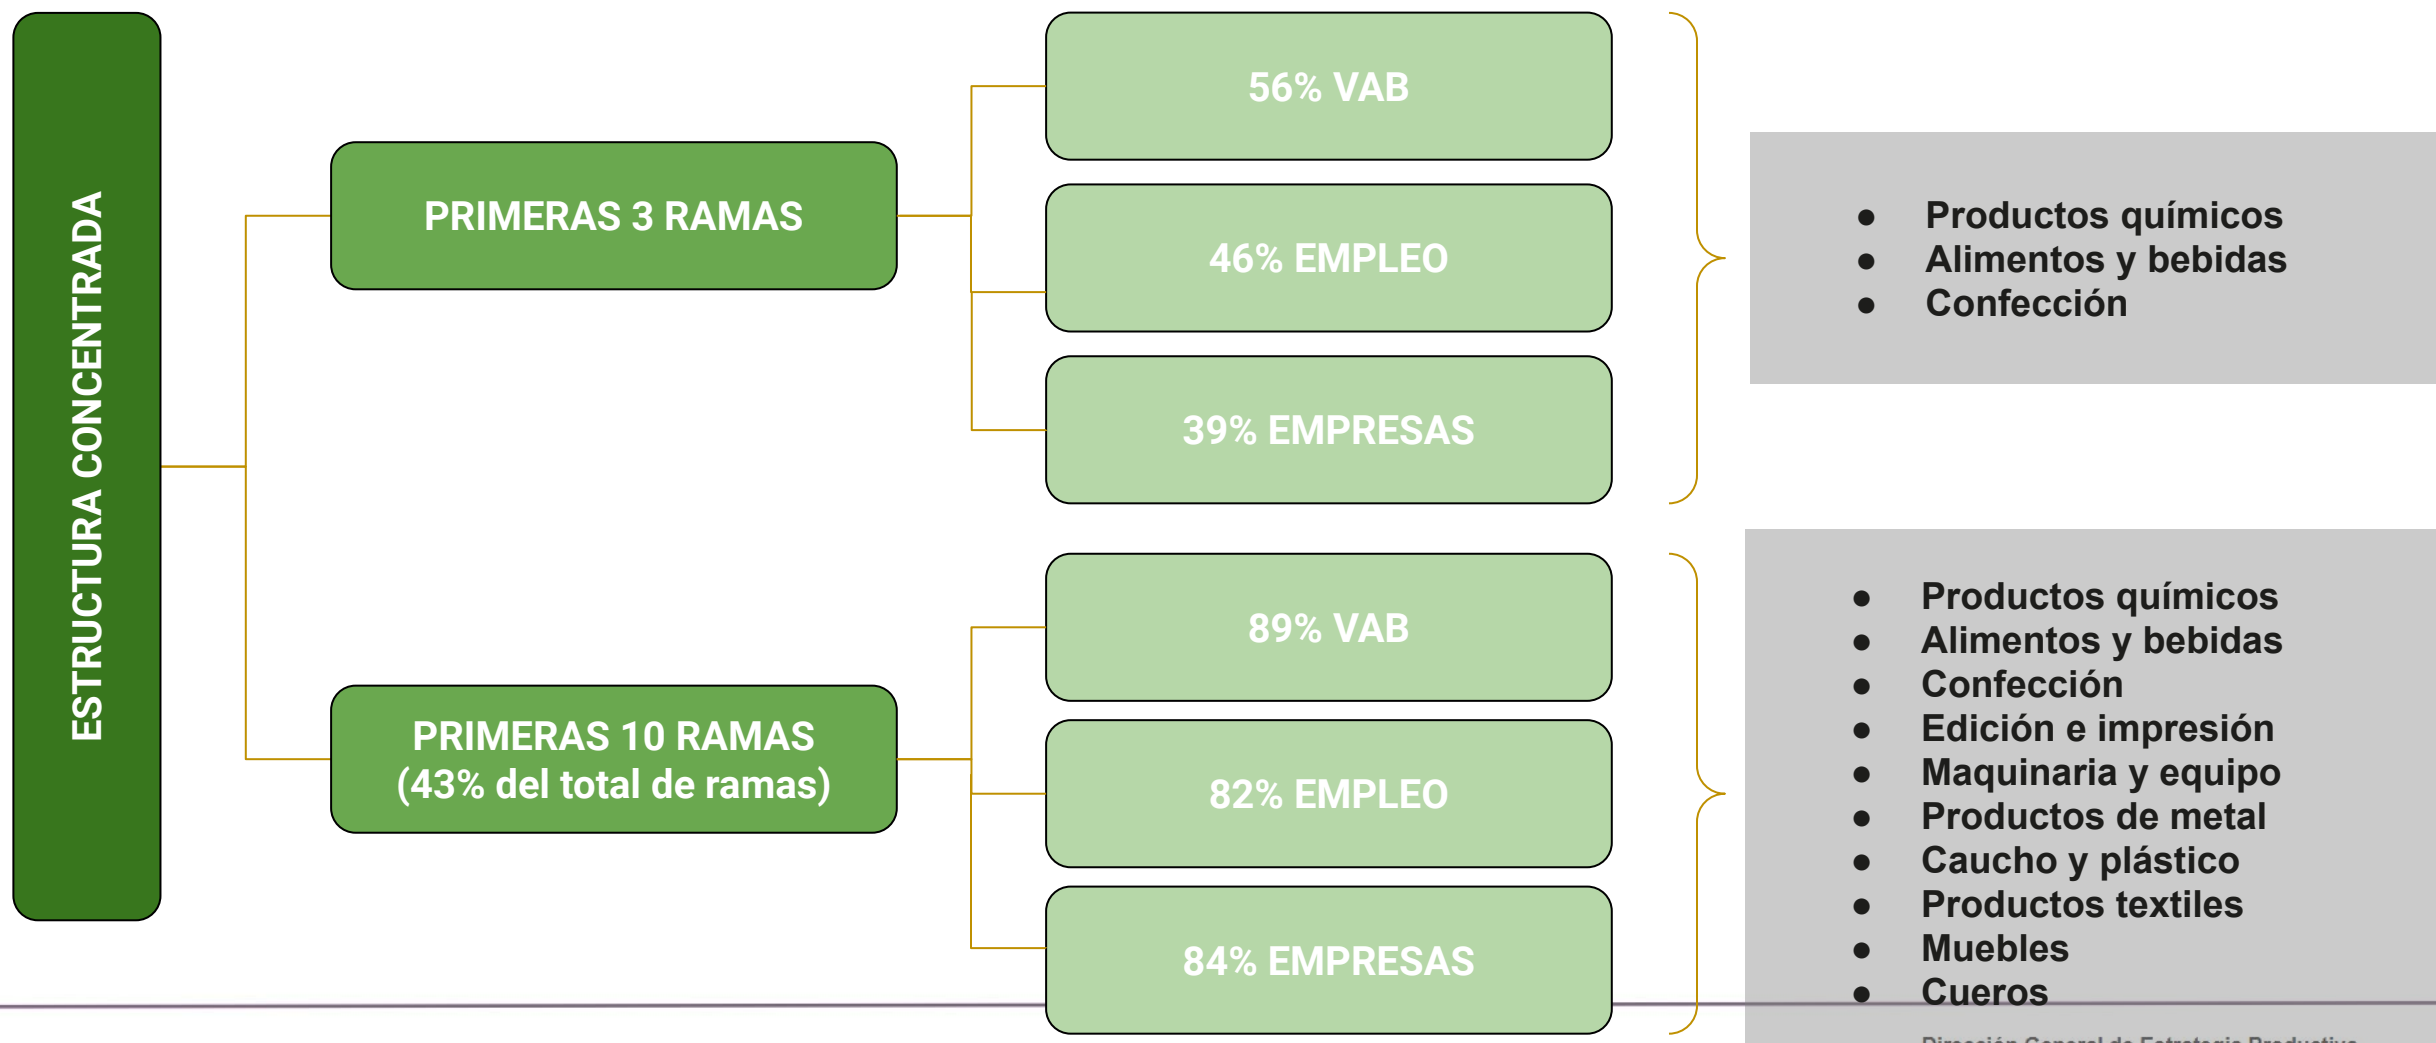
ESTRUCTURA CONCENTRADA

PRIMERAS 3 RAMAS

56% VAB

46% EMPLEO

39% EMPRESAS

- Productos químicos
- Alimentos y bebidas
- Confección

PRIMERAS 10 RAMAS (43% del total de ramas)

89% VAB

82% EMPLEO

84% EMPRESAS

- Productos químicos
- Alimentos y bebidas
- Confección
- Edición e impresión
- Maquinaria y equipo
- Productos de metal
- Caucho y plástico
- Productos textiles
- Muebles
- Cueros

Dirección General de Estrategia Productiva